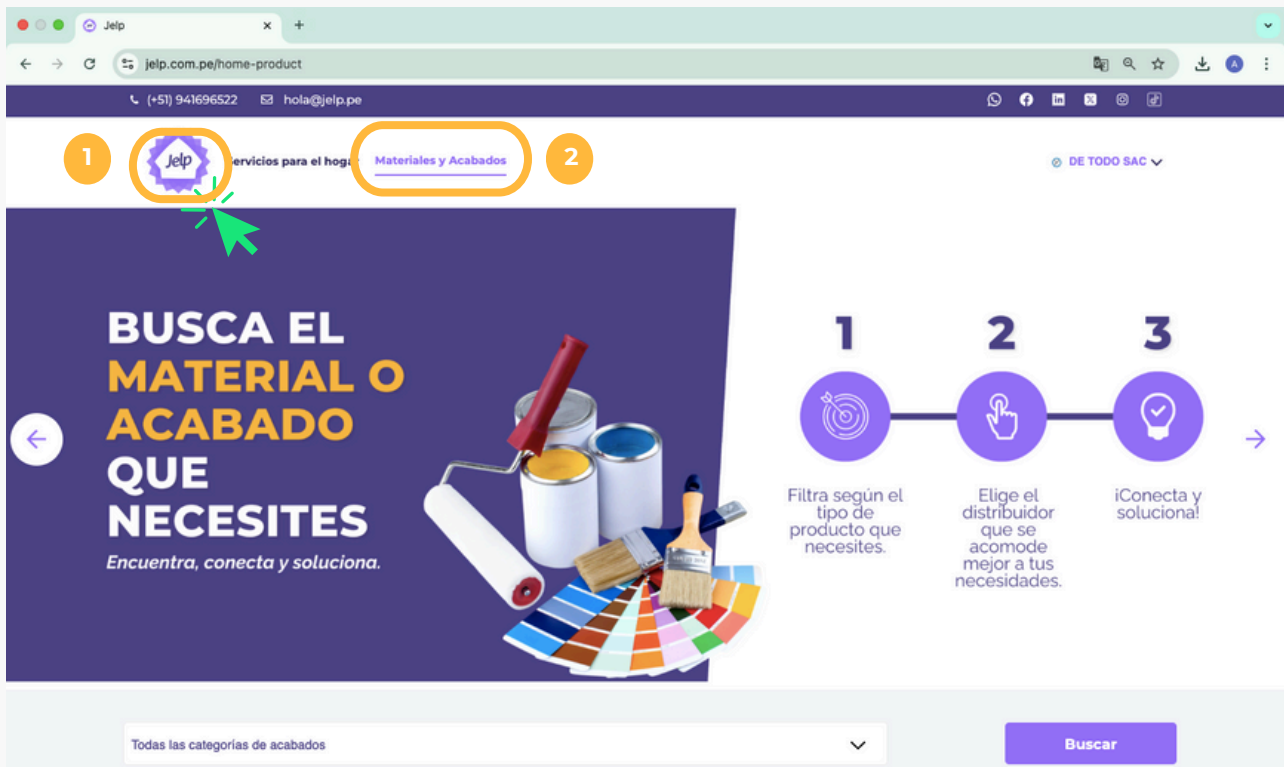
Jelp

jelp.com.pe/home-product

(+51) 941696522 hola@jelp.pe

1

Jelp

Servicios para el hogar

Materiales y Acabados

2

DE TODO SAC

BUSCA EL MATERIAL O ACABADO QUE NECESITES

Encuentra, conecta y soluciona.

1

2

3

Filtra según el tipo de producto que necesites.

Elige el distribuidor que se acomode mejor a tus necesidades.

¡Conecta y soluciona!

Todas las categorías de acabados

Buscar